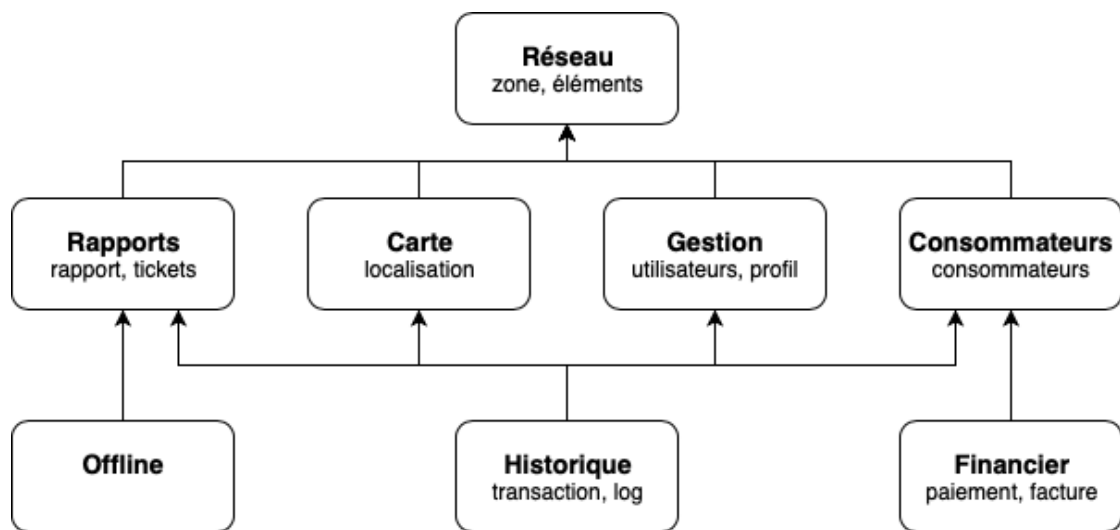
**Réseau**
zone, éléments

**Rapports**
rapport, tickets

**Carte**
localisation

**Gestion**
utilisateurs, profil

**Consommateurs**
consommateurs

**Offline**

**Historique**
transaction, log

**Financier**
paiement, facture